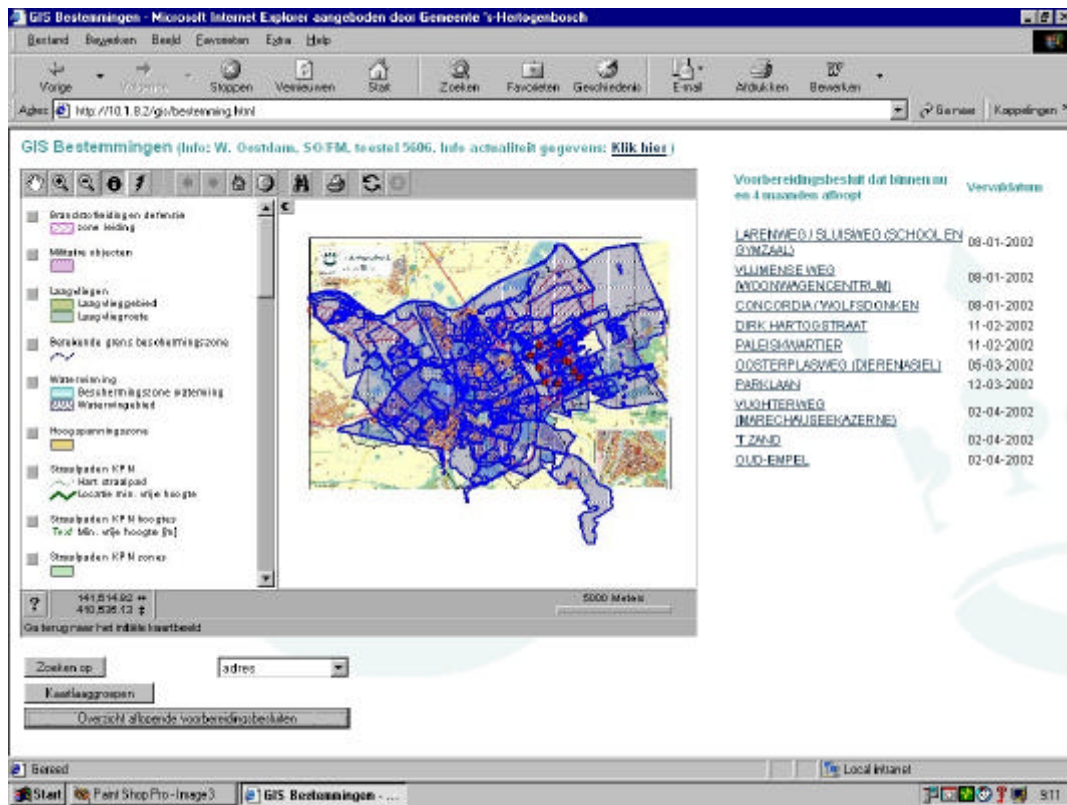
GIS Bestemmingen - Microsoft Internet Explorer aangeboden door Gemeente 's-Hertogenbosch

Bestand Bewerken Beeld Favorieten Extra Help

Vorige Volgende Stoppen Vernieuwen Start Zoeken Favorieten Geschiedenis E-mail Afdrukken Bewerken

Adres http://10.1.8.2/gis/bestemming.html

Ga naar Koppelingen

GIS Bestemmingen (Info: W. Oostdam, SO/FM, toestel 5606, Info actualiteit gegevens: Klik hier)

Brandstofleidingen defensie
zone leiding

Militaire objecten

Laagvliegen
Laagvlieggebied
Laagvliegroute

Bepalende grens beschermingszone

Waterwinning
Beschermingszone waterwing
Waterwingebied

Hoogspanningszone

Straalpaden KPN
Hart straalpad
Locatie min. vrije hoogte

Straalpaden KPN hoogtes
Text Min. vrije hoogte [m]

Straalpaden KPN zones

141,814.92 ↔
410,536.13 ↕

5000 Meters

Ga terug naar het initiële kaartbeeld

Voorbereidingsbesluit dat binnen nu en 4 maanden afloopt

Vervaldatum

| | |
|---|---|
| LARENWEG / SLUISWEG (SCHOOL EN GYMZAAL) | 08-01-2002 |
| VLIJMENSE WEG (WOONWAGENCENTRUM) | 08-01-2002 |
| CONCORDIA / WOLFSDONKEN | 08-01-2002 |
| DIRK HARTOGSTRAAT | 11-02-2002 |
| PALEISKWARTIER | 11-02-2002 |
| OOSTERPLASWEG (DIERENASIEL) | 05-03-2002 |
| PARKLAAN | 12-03-2002 |
| VUGHTERWEG (MARECHAUSSEEKAZERNE) | 02-04-2002 |
| T ZAND | 02-04-2002 |
| OUD-EMPEL | 02-04-2002 |

Zoeken op

adres

Kaartlaaggroepen

Overzicht aflopende voorbereidingsbesluiten

Gereed

Local intranet

Start Paint Shop Pro - Image3 GIS Bestemmingen - ...

9:11